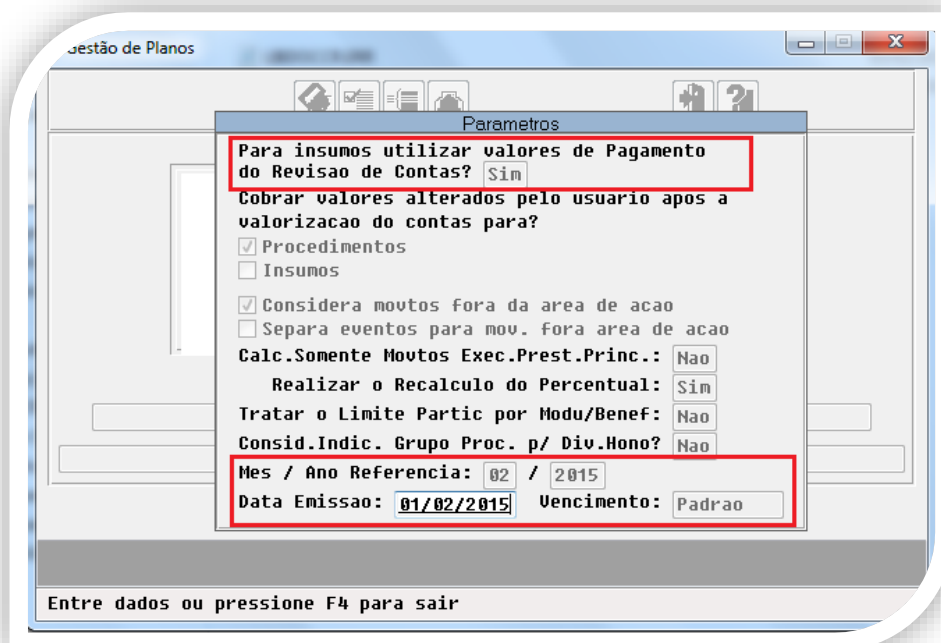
Gestão de Planos

Parametros

Para insumos utilizar valores de Pagamento do Revisao de Contas? Sim

Cobrar valores alterados pelo usuario apos a valorizacao do contas para?

Procedimentos

Insumos

Considera movtos fora da area de acao

Separa eventos para mov. fora area de acao

Calc.Somente Movtos Exec.Prest.Princ.: Nao

Realizar o Recalculo do Percentual: Sim

Tratar o Limite Partic por Modu/Benef: Nao

Consid.Indic. Grupo Proc. p/ Div.Hono? Nao

Mes / Ano Referencia: 02 / 2015

Data Emissao: 01/02/2015 Vencimento: Padrao

Entre dados ou pressione F4 para sair